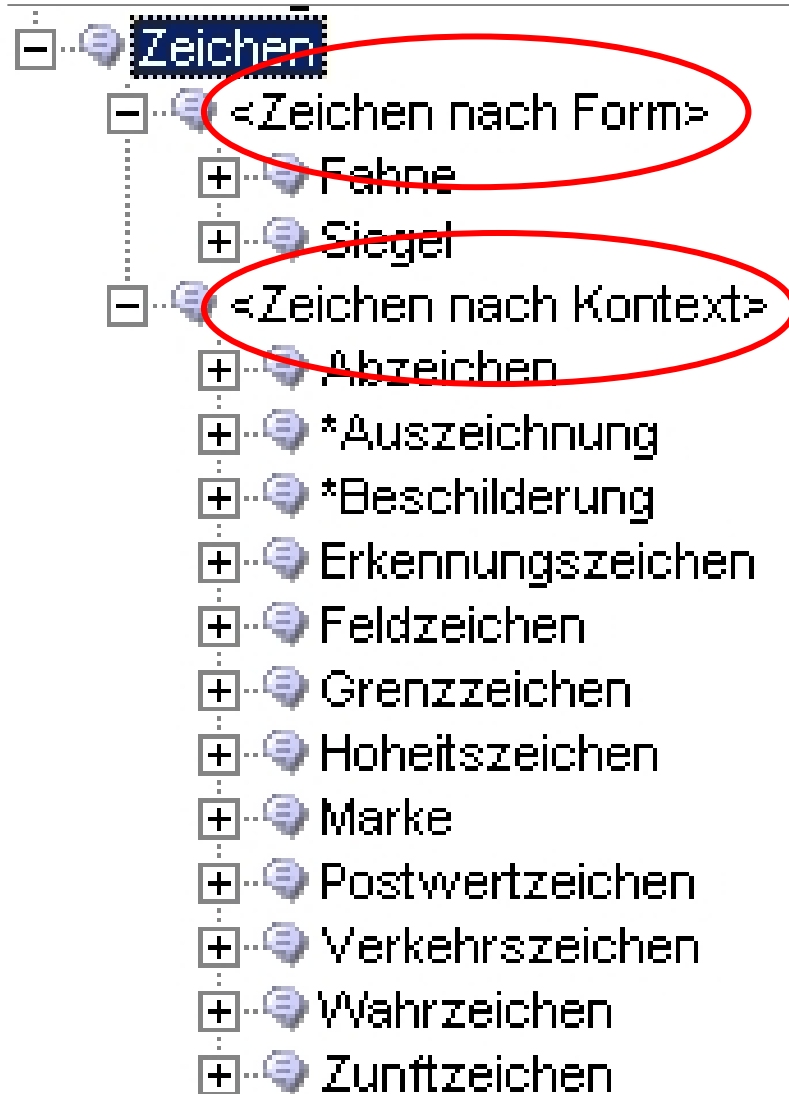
Zeichen
<Zeichen nach Form>
Fahne
Siegel
<Zeichen nach Kontext>
Abzeichen
*Auszeichnung
*Beschilderung
Erkennungszeichen
Feldzeichen
Grenzzeichen
Hoheitszeichen
Marke
Postwertzeichen
Verkehrszeichen
Wahrzeichen
Zunftzeichen